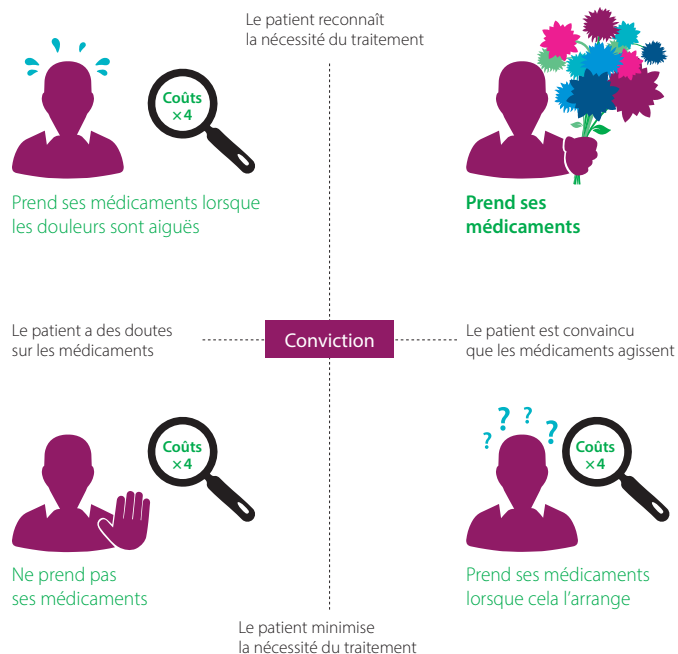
Le patient reconnaît la nécessité du traitement

Coûts ×4

Prend ses médicaments lorsque les douleurs sont aiguës

Prend ses médicaments

Le patient a des doutes sur les médicaments

Conviction

Le patient est convaincu que les médicaments agissent

Coûts ×4

Ne prend pas ses médicaments

? ? ? ?

Coûts ×4

Prend ses médicaments lorsque cela l'arrange

Le patient minimise la nécessité du traitement